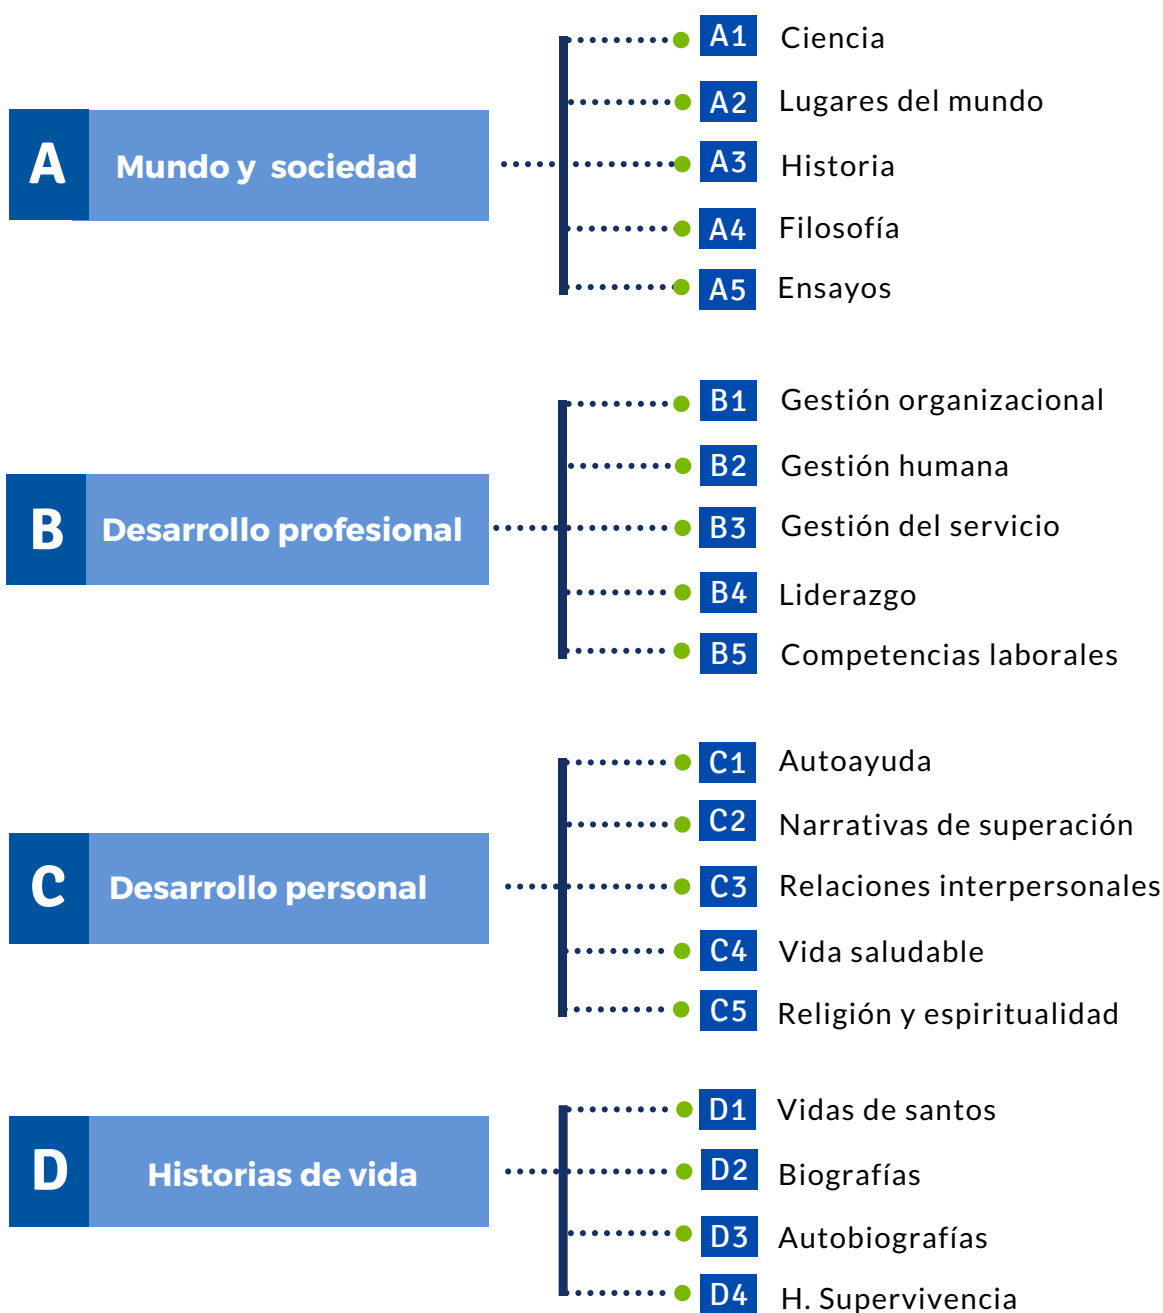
A Mundo y sociedad

A1 Ciencia
A2 Lugares del mundo
A3 Historia
A4 Filosofía
A5 Ensayos

B Desarrollo profesional

B1 Gestión organizacional
B2 Gestión humana
B3 Gestión del servicio
B4 Liderazgo
B5 Competencias laborales

C Desarrollo personal

C1 Autoayuda
C2 Narrativas de superación
C3 Relaciones interpersonales
C4 Vida saludable
C5 Religión y espiritualidad

D Historias de vida

D1 Vidas de santos
D2 Biografías
D3 Autobiografías
D4 H. Supervivencia